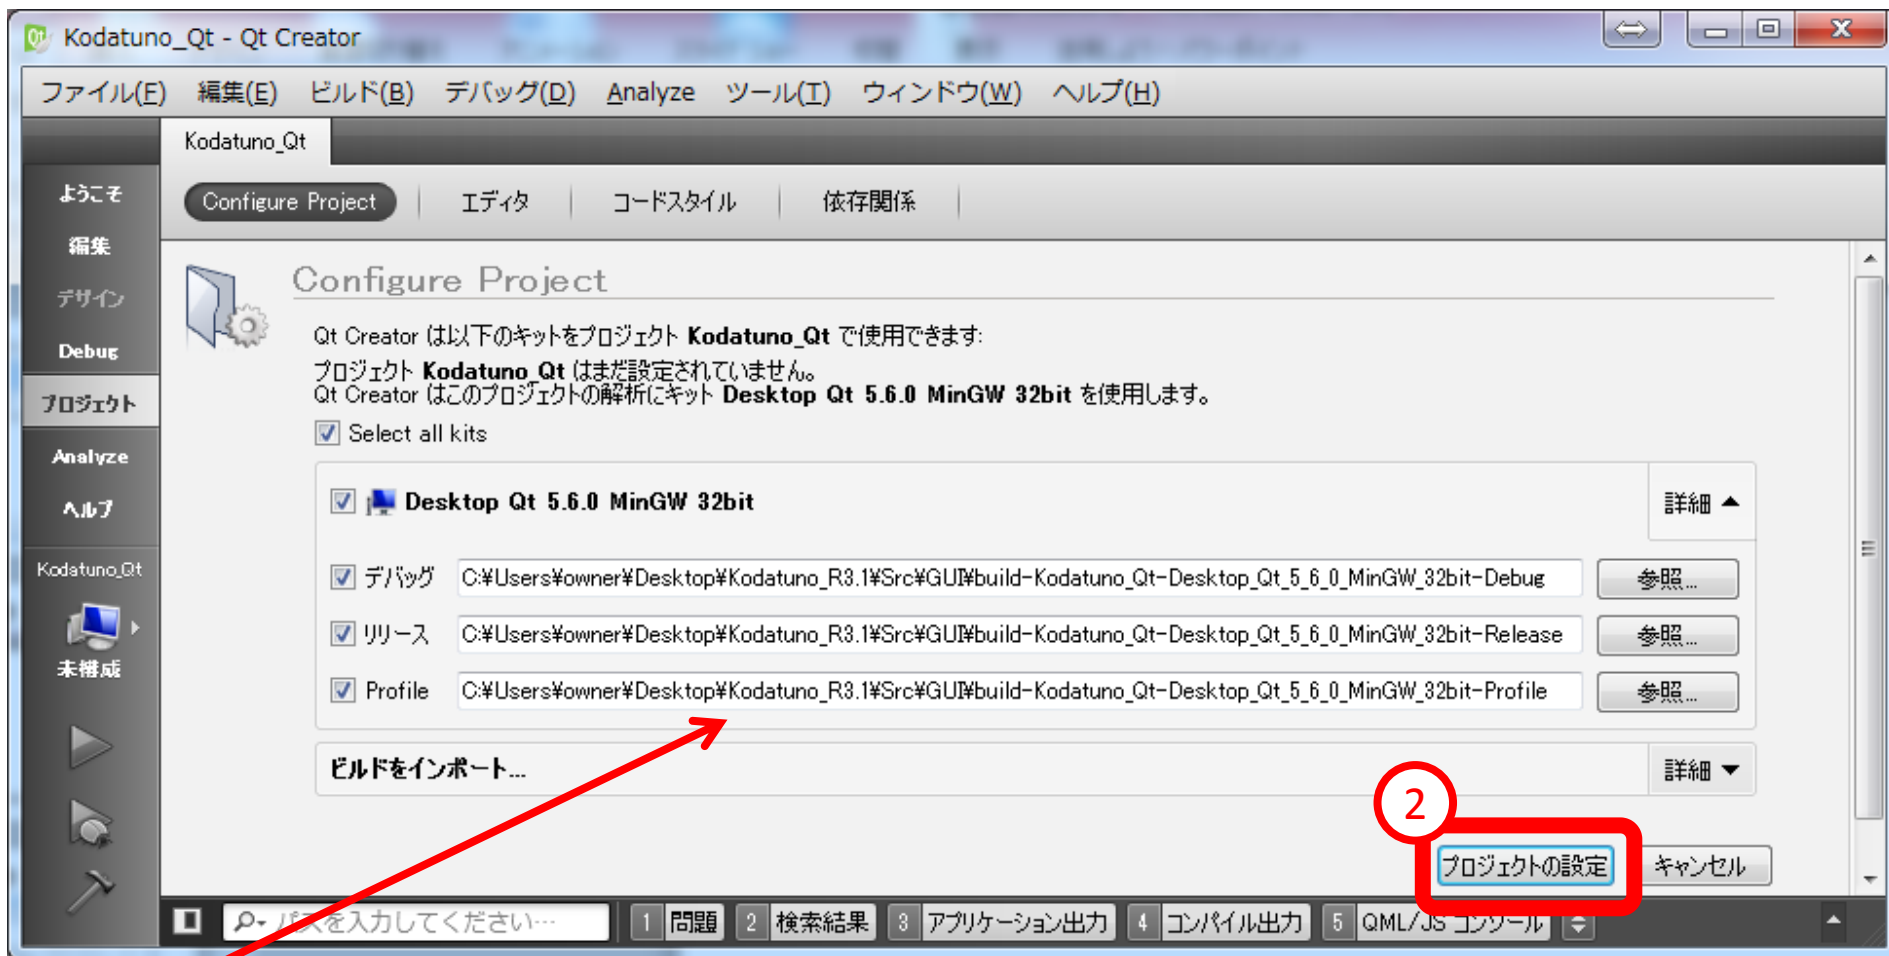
Kodatuno_Qt - Qt Creator

ファイル(F) 編集(E) ビルド(B) デバッグ(D) Analyze ツール(T) ウィンドウ(W) ヘルプ(H)

Kodatuno_Qt

ようこそ
編集
デザイン
Debug
プロジェクト
Analyze
ヘルプ

Kodatuno_Qt
未構成

Configure Project エディタ コードスタイル 依存関係

Configure Project

Qt Creator は以下のキットをプロジェクト **Kodatuno_Qt** で使用できます:

プロジェクト **Kodatuno_Qt** はまだ設定されていません。
Qt Creator はこのプロジェクトの解析にキット **Desktop Qt 5.6.0 MinGW 32bit** を使用します。

Select all kits

**Desktop Qt 5.6.0 MinGW 32bit** 詳細

デバッグ C:¥Users¥owner¥Desktop¥Kodatuno_R3.1¥Src¥GUI¥build-Kodatuno_Qt-Desktop_Qt_5_6_0_MinGW_32bit-Debug 参照...
リリース C:¥Users¥owner¥Desktop¥Kodatuno_R3.1¥Src¥GUI¥build-Kodatuno_Qt-Desktop_Qt_5_6_0_MinGW_32bit-Release 参照...
Profile C:¥Users¥owner¥Desktop¥Kodatuno_R3.1¥Src¥GUI¥build-Kodatuno_Qt-Desktop_Qt_5_6_0_MinGW_32bit-Profile 参照...

ビルドをインポート... 詳細

2

プロジェクトの設定 キャンセル

パスを入力してください... 1 問題 2 検索結果 3 アプリケーション出力 4 コンパイル出力 5 QML/JS コンソール